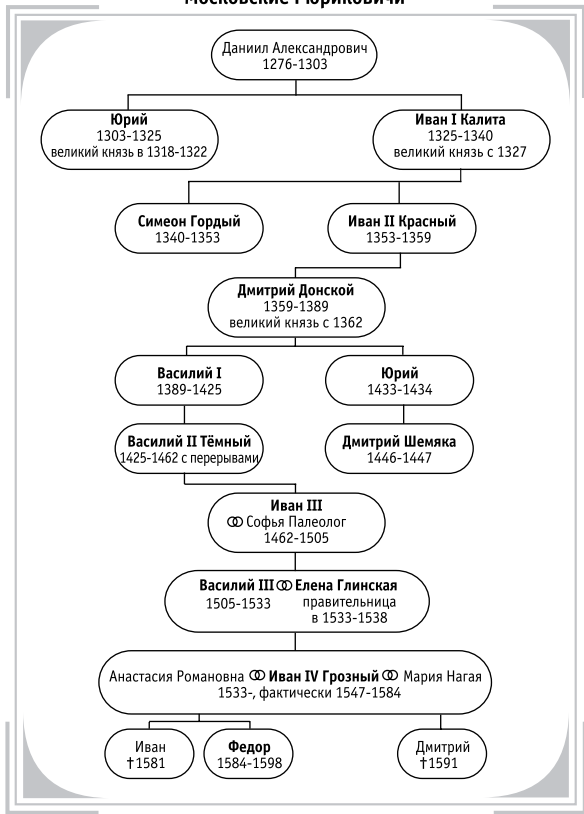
Московские Рюриковичи

Даниил Александрович
1276-1303

Юрий
1303-1325
великий князь в 1318-1322

Иван I Калита
1325-1340
великий князь с 1327

Симеон Гордый
1340-1353

Иван II Красный
1353-1359

Дмитрий Донской
1359-1389
великий князь с 1362

Василий I
1389-1425

Юрий
1433-1434

Василий II Тёмный
1425-1462 с перерывами

Дмитрий Шемяка
1446-1447

Иван III
ↀ Софья Палеолог
1462-1505

Василий III ↀ Елена Глинская
1505-1533
правительница
в 1533-1538

Анастасия Романовна ↀ Иван IV Грозный ↀ Мария Нагая
1533-, фактически 1547-1584

Иван
†1581

Федор
1584-1598

Дмитрий
†1591